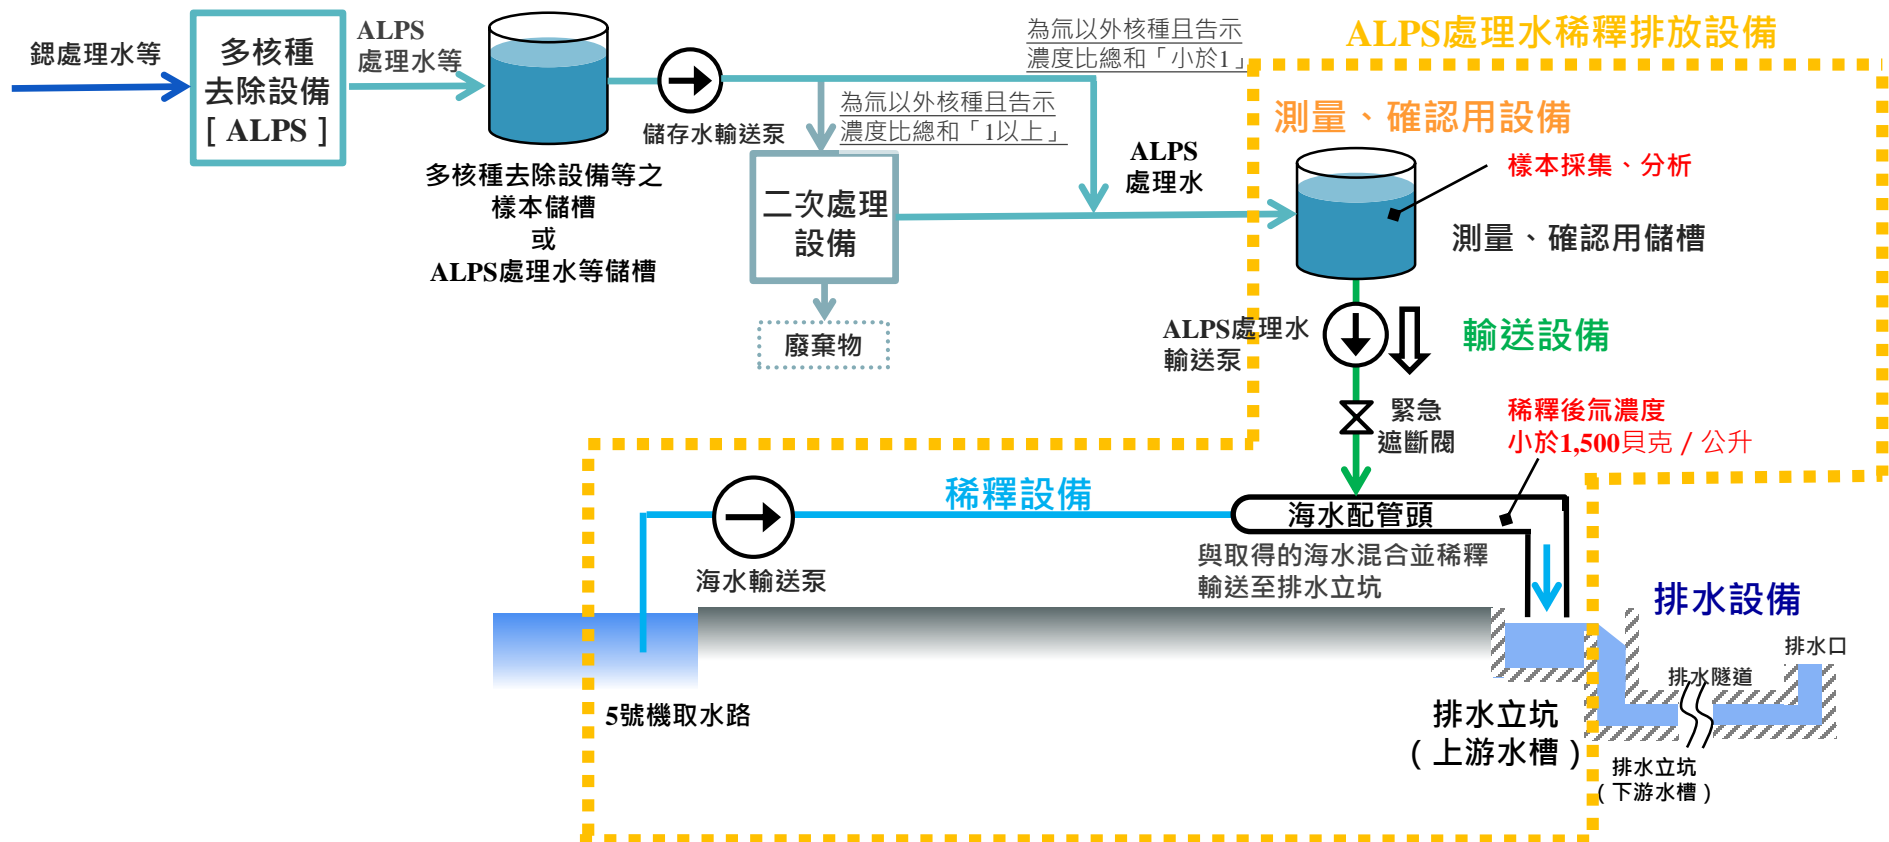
ALPS處理水稀釋排放設備

鍶處理水等

多核種去除設備
[ ALPS ]

ALPS 處理水等

儲存水輸送泵

為氚以外核種且告示濃度比總和「小於1」

為氚以外核種且告示濃度比總和「1以上」

多核種去除設備等之樣本儲槽
或
ALPS處理水等儲槽

二次處理設備

廢棄物

ALPS 處理水

測量、確認用設備

樣本採集、分析

測量、確認用儲槽

ALPS處理水輸送泵

輸送設備

緊急遮斷閥

稀釋後氚濃度
小於1,500貝克 / 公升

稀釋設備

海水輸送泵

海水配管頭

與取得的海水混合並稀釋輸送至排水立坑

排水設備

排水口

排水隧道

5號機取水路

排水立坑
（上游水槽）

排水立坑
（下游水槽）